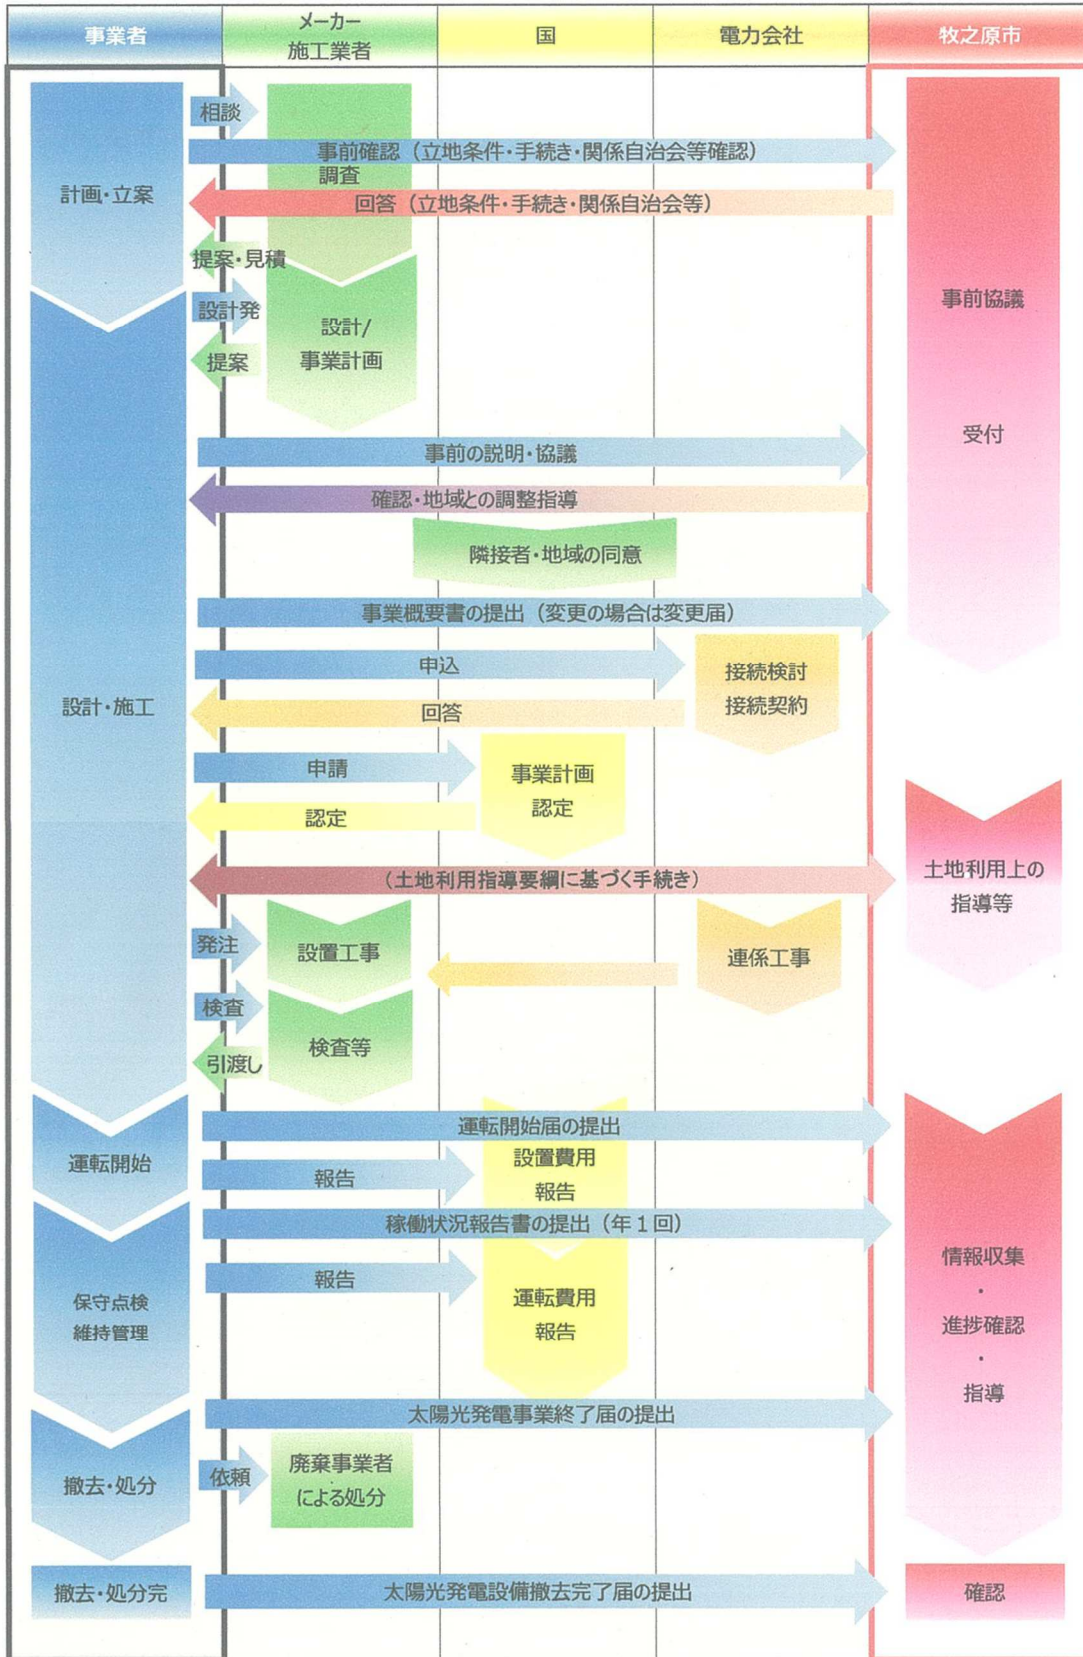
事業者

メーカー施工業者

国

電力会社

牧之原市

計画・立案

相談

事前確認（立地条件・手続き・関係自治会等確認）

調査

回答（立地条件・手続き・関係自治会等）

提案・見積

設計発

提案

設計/事業計画

事前協議

受付

事前の説明・協議

確認・地域との調整指導

隣接者・地域の同意

事業概要書の提出（変更の場合は変更届）

設計・施工

申込

接続検討
接続契約

回答

申請

事業計画
認定

認定

（土地利用指導要綱に基づく手続き）

土地利用上の指導等

発注

設置工事

連係工事

検査

検査等

引渡し

運転開始

運転開始届の提出

報告

設置費用
報告

稼働状況報告書の提出（年１回）

保守点検
維持管理

報告

運転費用
報告

情報収集
・
進捗確認
・
指導

太陽光発電事業終了届の提出

撤去・処分

依頼

廃棄事業者による処分

撤去・処分完

太陽光発電設備撤去完了届の提出

確認